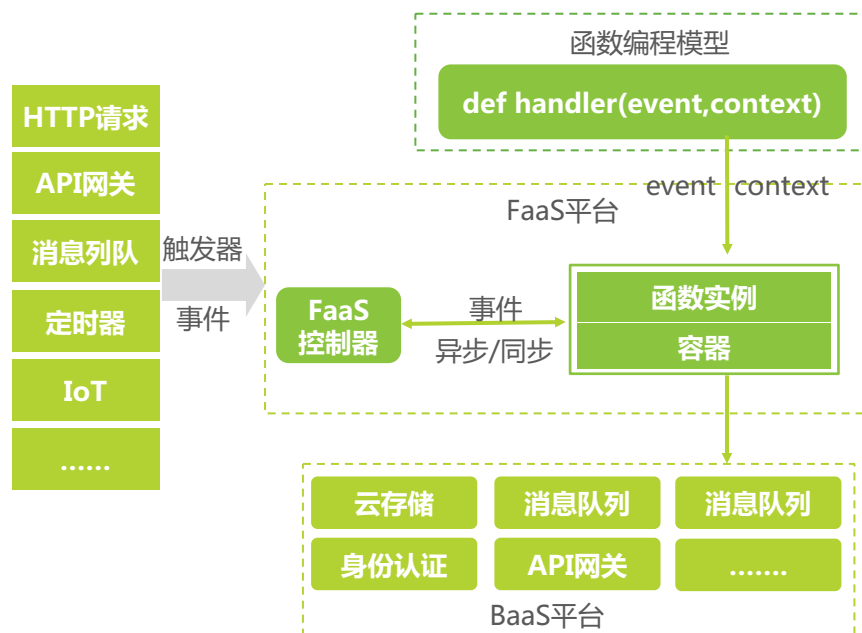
函数编程模型

def handler(event,context)

event context

FaaS平台

HTTP请求

API网关

消息列队

定时器

IoT

......

触发器

事件

FaaS 控制器

事件

异步/同步

函数实例

容器

云存储

消息队列

消息队列

身份认证

API网关

.......

BaaS平台